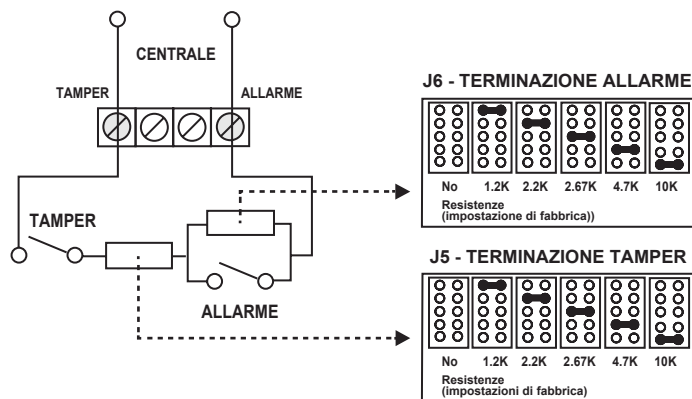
CENTRALE

TAMPER

ALLARME

TAMPER

ALLARME

J6 - TERMINAZIONE ALLARME

No 1.2K 2.2K 2.67K 4.7K 10K

Resistenze
(impostazione di fabbrica))

J5 - TERMINAZIONE TAMPER

No 1.2K 2.2K 2.67K 4.7K 10K

Resistenze
(impostazioni di fabbrica)